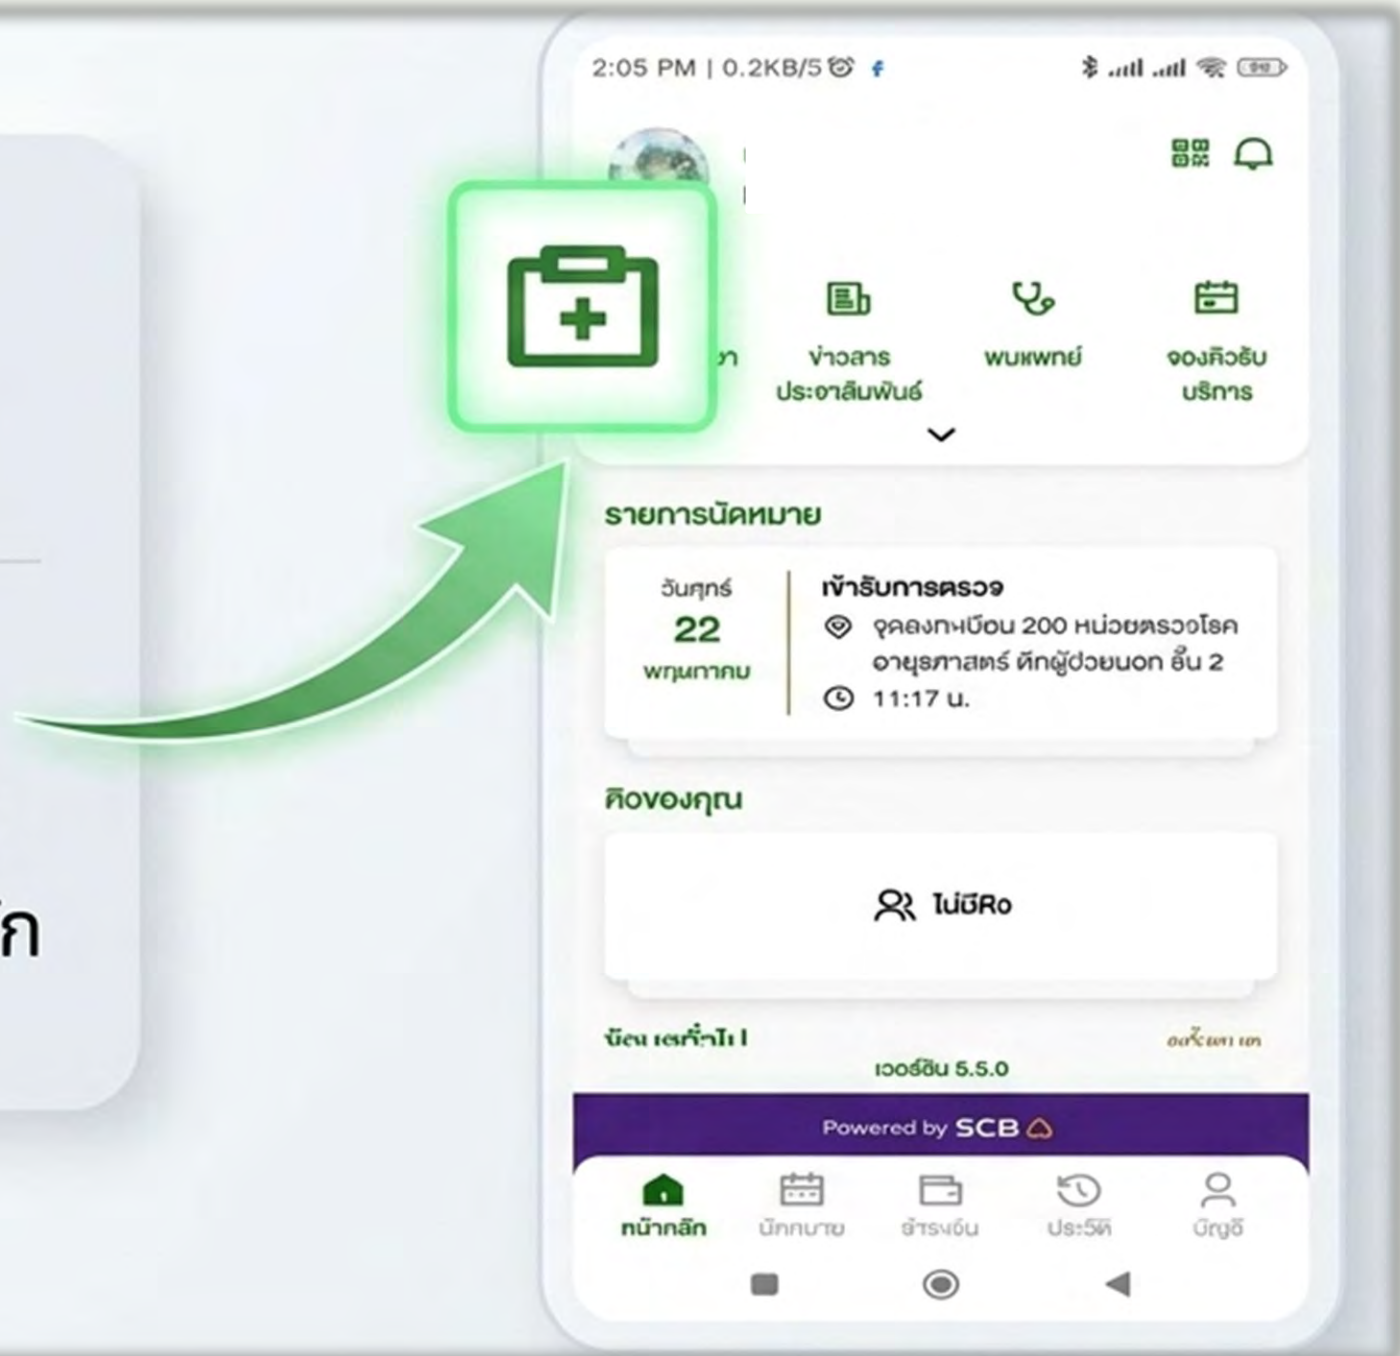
ก

2:05 PM | 0.2KB/s

า

ข่าวสาร ประชาสัมพันธ์

พบแพทย์

จองคิวรับ บริการ

รายการนัดหมาย

วันศุกร์
22
พฤษภาคม

เข้ารับการตรวจ
จุดลงทะเบียน 200 หน่วยตรวจโรค อายุรศาสตร์ ตึกผู้ป่วยนอก ชั้น 2
11:17 น.

คิวของคุณ

ไม่มีคิว

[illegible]

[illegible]

เวอร์ชัน 5.5.0

Powered by SCB

หน้าหลัก

นัดหมาย

ชำระเงิน

ประวัติ

บัญชี